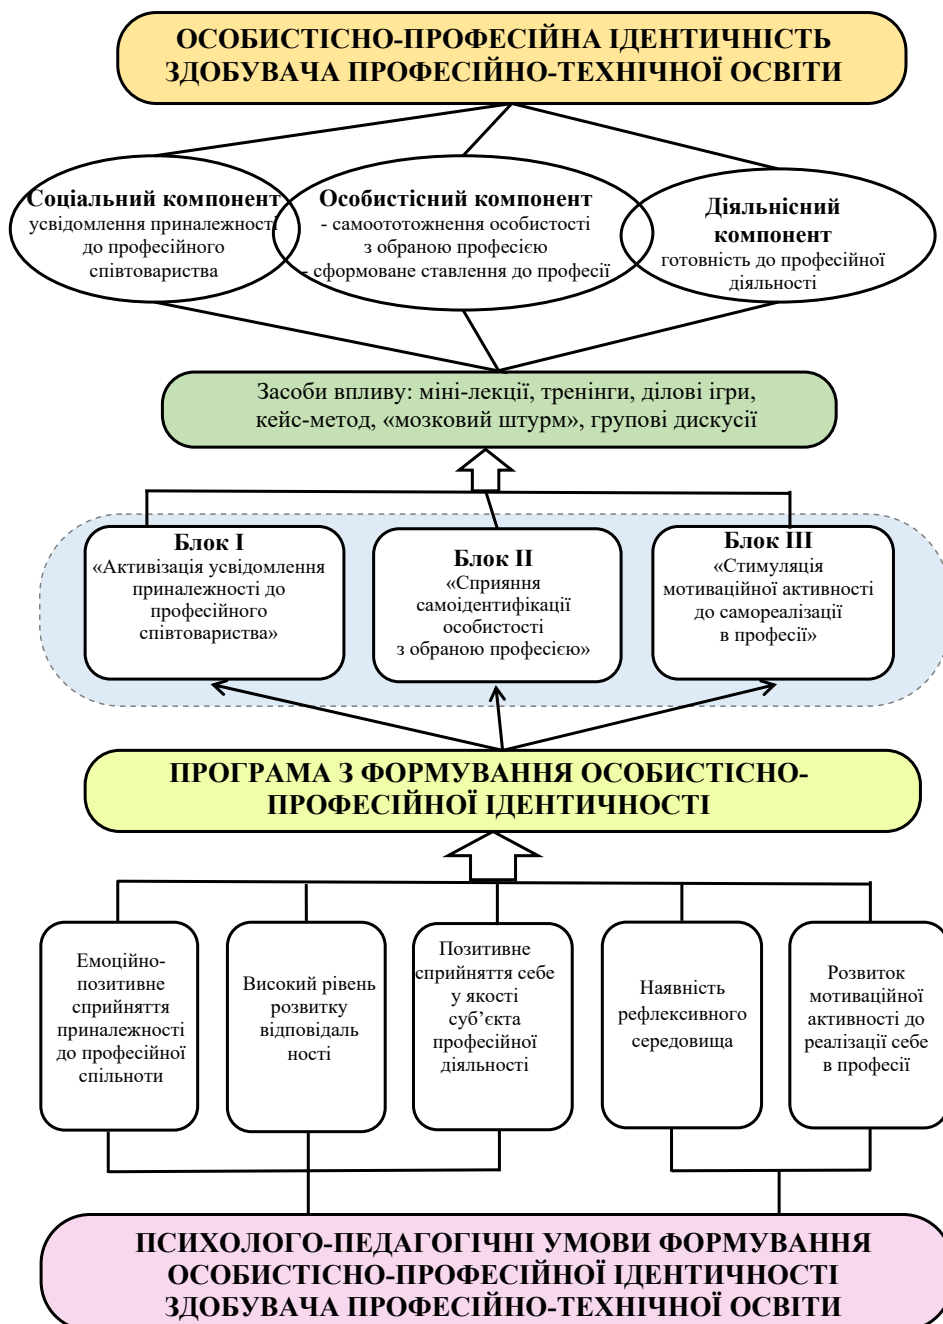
ОСОБИСТІСНО-ПРОФЕСІЙНА ІДЕНТИЧНІСТЬ ЗДОБУВАЧА ПРОФЕСІЙНО-ТЕХНІЧНОЇ ОСВІТИ

Соціальний компонент
усвідомлення приналежності до професійного співтовариства

Особистісний компонент
- самоототожнення особистості з обраною професією
- сформоване ставлення до професії

Діяльнісний компонент
готовність до професійної діяльності

Засоби впливу: міні-лекції, тренінги, ділові ігри, кейс-метод, «мозковий штурм», групові дискусії

Блок І
«Активізація усвідомлення приналежності до професійного співтовариства»

Блок ІІ
«Сприяння самоідентифікації особистості з обраною професією»

Блок ІІІ
«Стимуляція мотиваційної активності до самореалізації в професії»

ПРОГРАМА З ФОРМУВАННЯ ОСОБИСТІСНО-ПРОФЕСІЙНОЇ ІДЕНТИЧНОСТІ

Емоційно-позитивне сприйняття приналежності до професійної спільноти

Високий рівень розвитку відповідаль ності

Позитивне сприйняття себе у якості суб'єкта професійної діяльності

Наявність рефлексивного середовища

Розвиток мотиваційної активності до реалізації себе в професії

ПСИХОЛОГО-ПЕДАГОГІЧНІ УМОВИ ФОРМУВАННЯ ОСОБИСТІСНО-ПРОФЕСІЙНОЇ ІДЕНТИЧНОСТІ ЗДОБУВАЧА ПРОФЕСІЙНО-ТЕХНІЧНОЇ ОСВІТИ